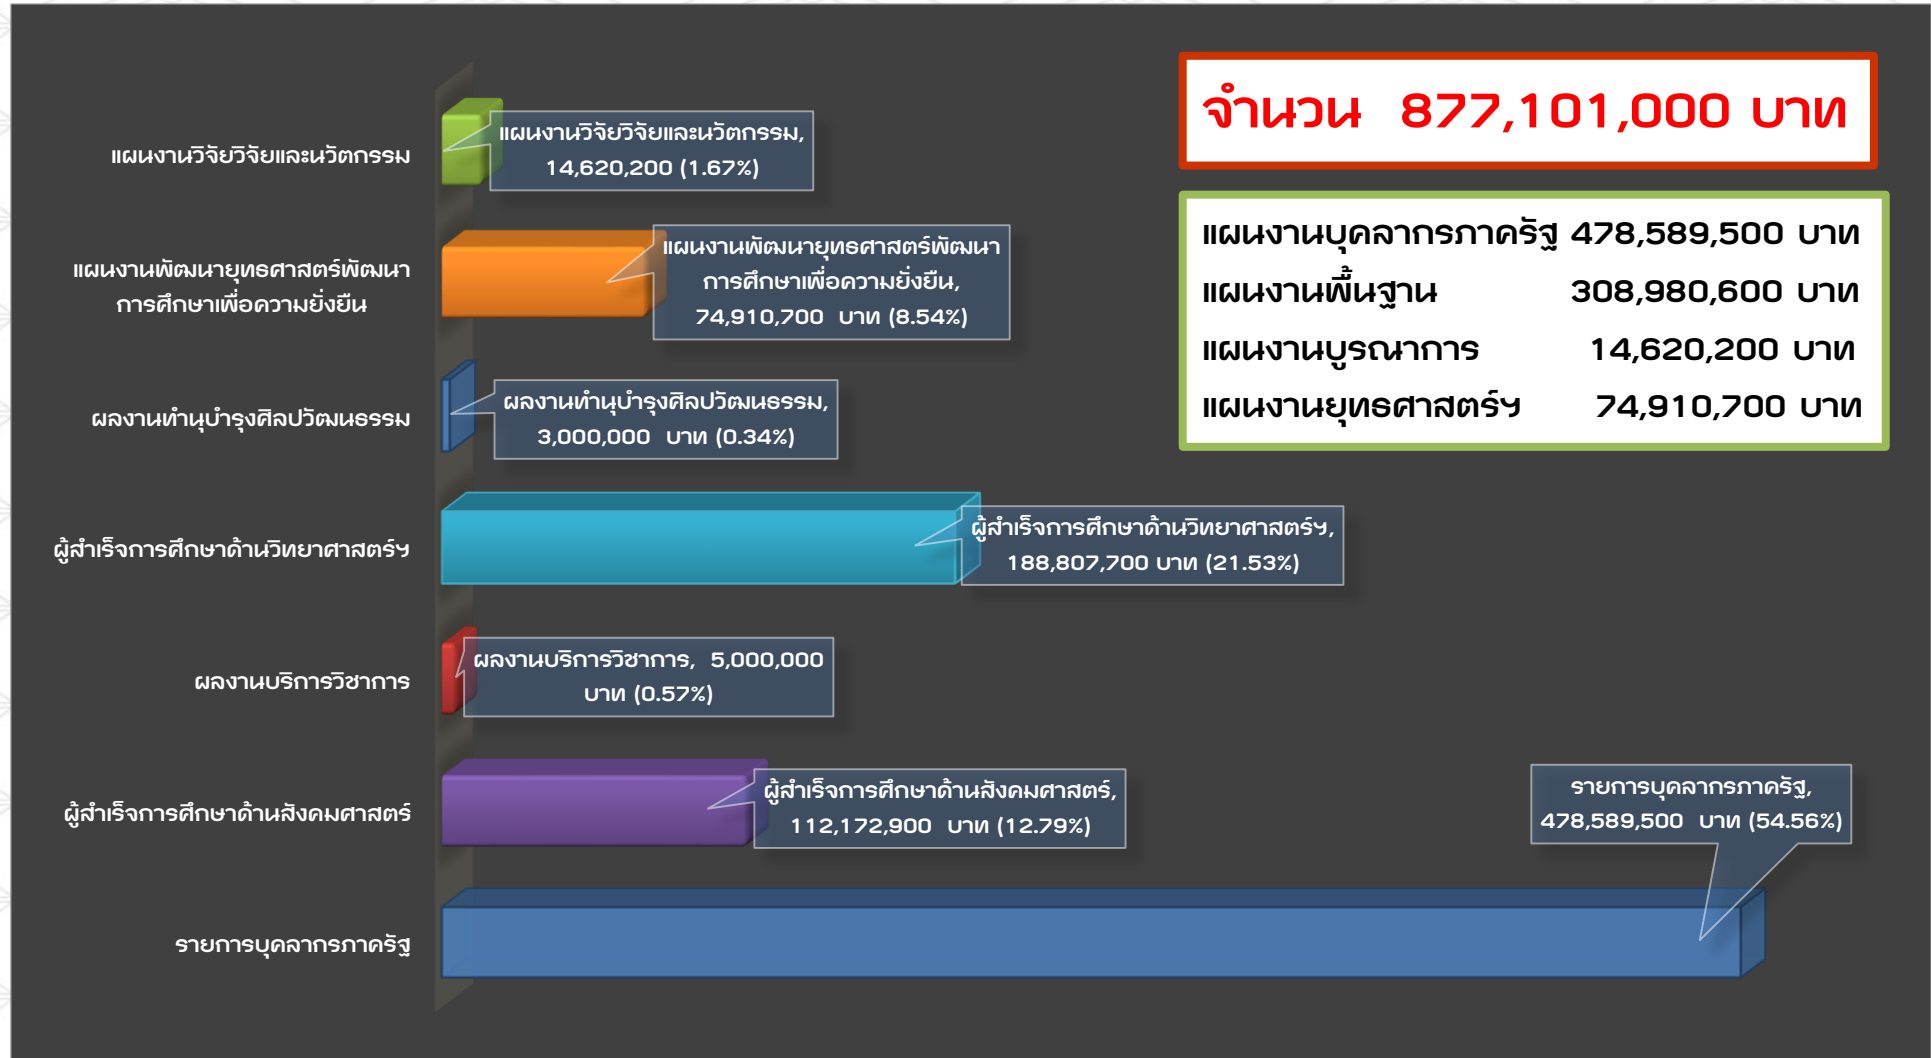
จำนวน 877,101,000 บาท

| | |
|---|---|
| แผนงานบุคลากรภาครัฐ | 478,589,500 บาท |
| แผนงานพื้นฐาน | 308,980,600 บาท |
| แผนงานบูรณาการ | 14,620,200 บาท |
| แผนงานยุทธศาสตร์ฯ | 74,910,700 บาท |

แผนงานวิจัยวิจัยและนวัตกรรม

แผนงานวิจัยวิจัยและนวัตกรรม, 14,620,200 (1.67%)

แผนงานพัฒนายุทธศาสตร์พัฒนาการศึกษาเพื่อความยั่งยืน

แผนงานพัฒนายุทธศาสตร์พัฒนาการศึกษาเพื่อความยั่งยืน, 74,910,700 บาท (8.54%)

ผลงานทำนุบำรุงศิลปวัฒนธรรม

ผลงานทำนุบำรุงศิลปวัฒนธรรม, 3,000,000 บาท (0.34%)

ผู้สำเร็จการศึกษาด้านวิทยาศาสตร์ฯ

ผู้สำเร็จการศึกษาด้านวิทยาศาสตร์ฯ, 188,807,700 บาท (21.53%)

ผลงานบริการวิชาการ

ผลงานบริการวิชาการ, 5,000,000 บาท (0.57%)

ผู้สำเร็จการศึกษาด้านสังคมศาสตร์

ผู้สำเร็จการศึกษาด้านสังคมศาสตร์, 112,172,900 บาท (12.79%)

รายการบุคลากรภาครัฐ

รายการบุคลากรภาครัฐ, 478,589,500 บาท (54.56%)